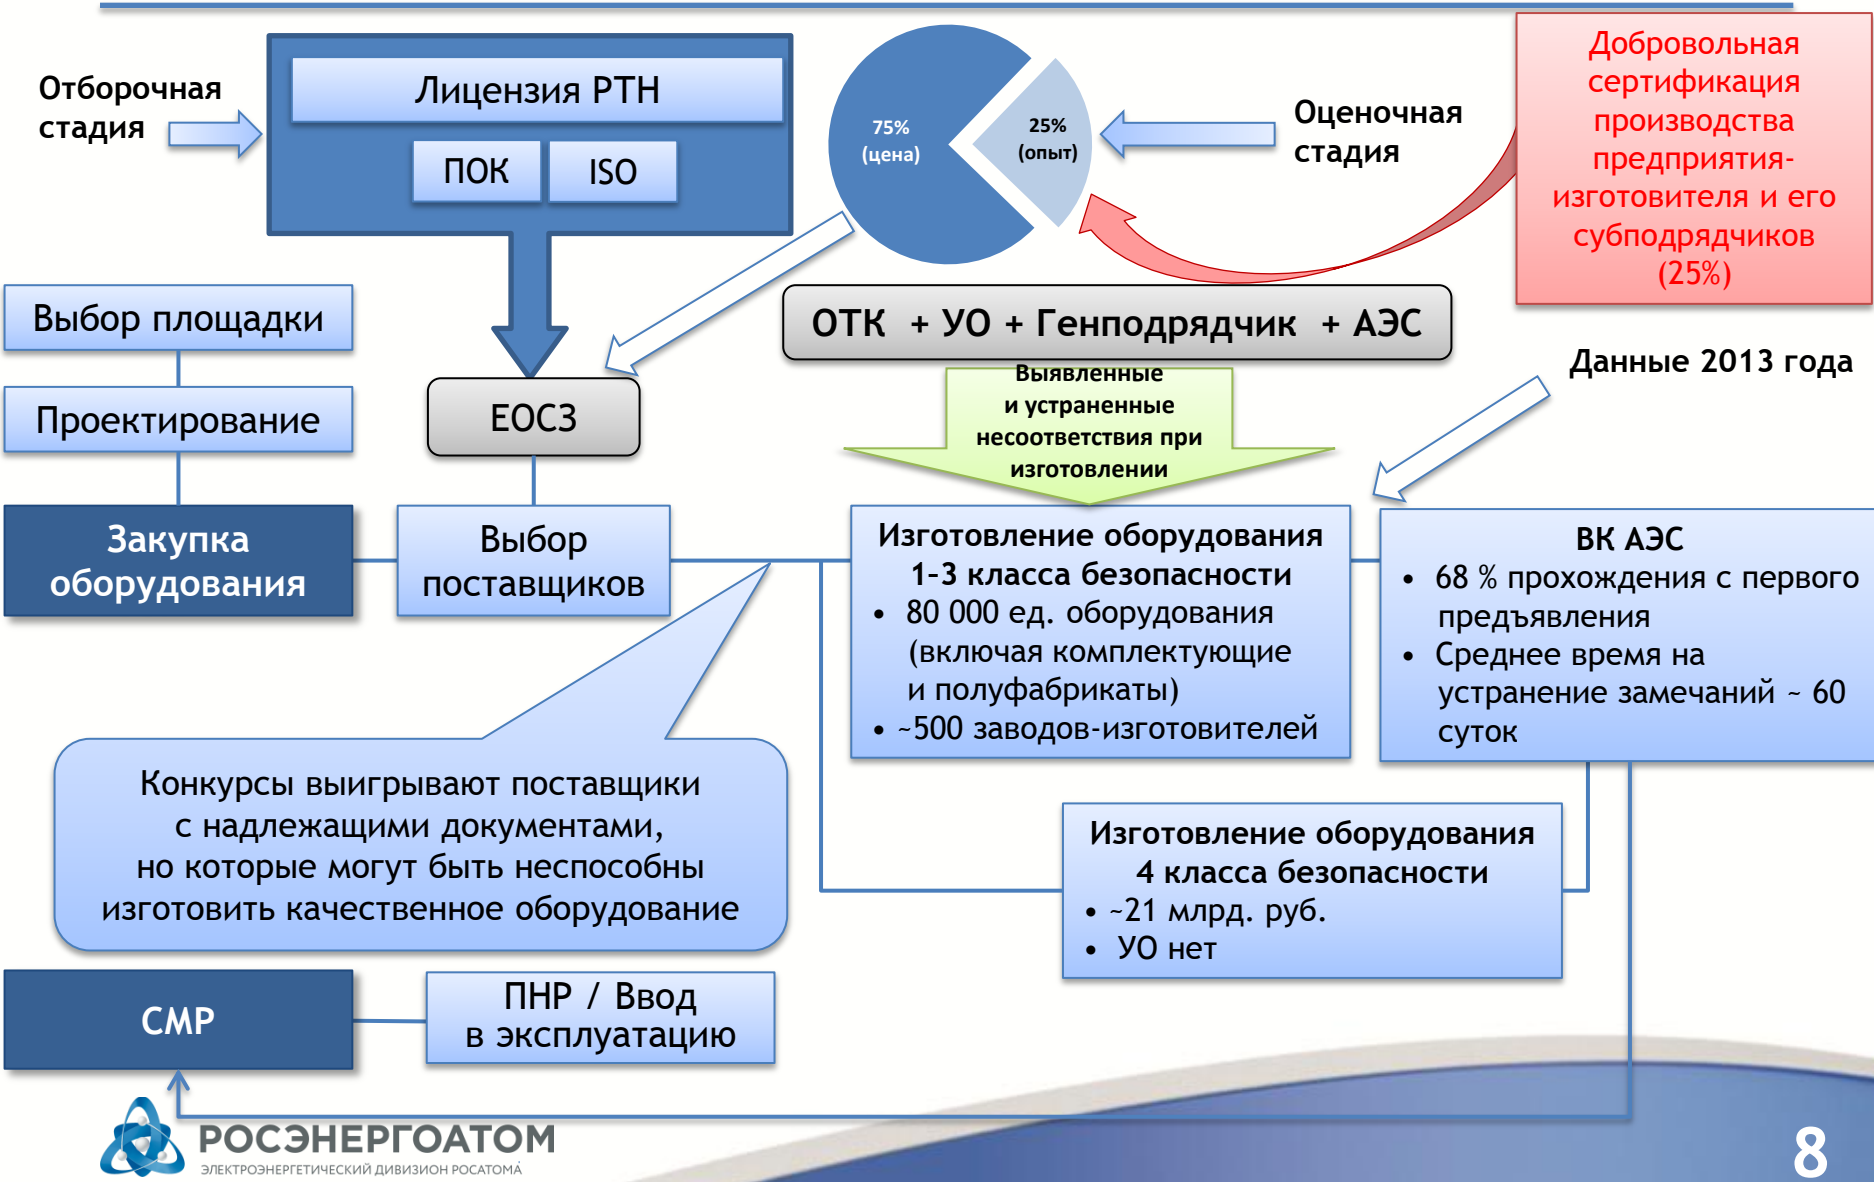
Отборочная стадия

Лицензия РТН

ПОК

ISO

75% (цена)

25% (опыт)

Оценочная стадия

Добровольная сертификация производства предприятия-изготовителя и его субподрядчиков (25%)

Выбор площадки

Проектирование

Закупка оборудования

ЕОСЗ

Выбор поставщиков

ОТК + УО + Генподрядчик + АЭС

Выявленные и устраненные несоответствия при изготовлении

Данные 2013 года

Изготовление оборудования 1-3 класса безопасности
• 80 000 ед. оборудования (включая комплектующие и полуфабрикаты)
• ~500 заводов-изготовителей

ВК АЭС
• 68 % прохождения с первого предъявления
• Среднее время на устранение замечаний ~ 60 суток

Конкурсы выигрывают поставщики с надлежащими документами, но которые могут быть неспособны изготовить качественное оборудование

Изготовление оборудования 4 класса безопасности
• ~21 млрд. руб.
• УО нет

СМР

ПНР / Ввод в эксплуатацию

РОСЭНЕРГОАТОМ
ЭЛЕКТРОЭНЕРГЕТИЧЕСКИЙ ДИВИЗИОН РОСАТОМА

8